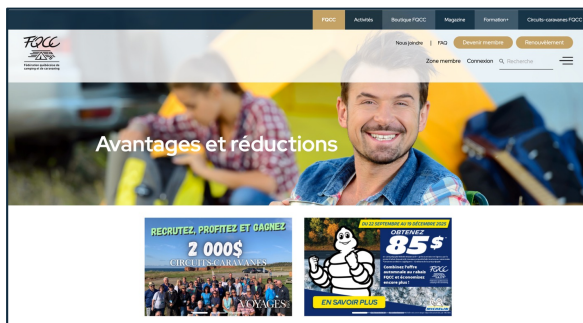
FQCC Activités Boutique FQCC Magazine Formation+ Circuits-caravanes FQCC

FQCC
Fédération québécoise du camping et de caravaning

Nous joindre | FAQ Devenir membre Renouvellement

Zone membre Connexion Recherche

Avantages et réductions

RECRUTEZ, PROFITEZ ET GAGNEZ
2 000$
CIRCUITS-CARAVANES
VOYAGES

DU 22 SEPTEMBRE AU 19 DÉCEMBRE 2025
OBTENEZ
85$
Combinez l'offre automnale au rabais FQCC et économisez encore plus !
FQCC
EN SAVOIR PLUS
MICHELIN